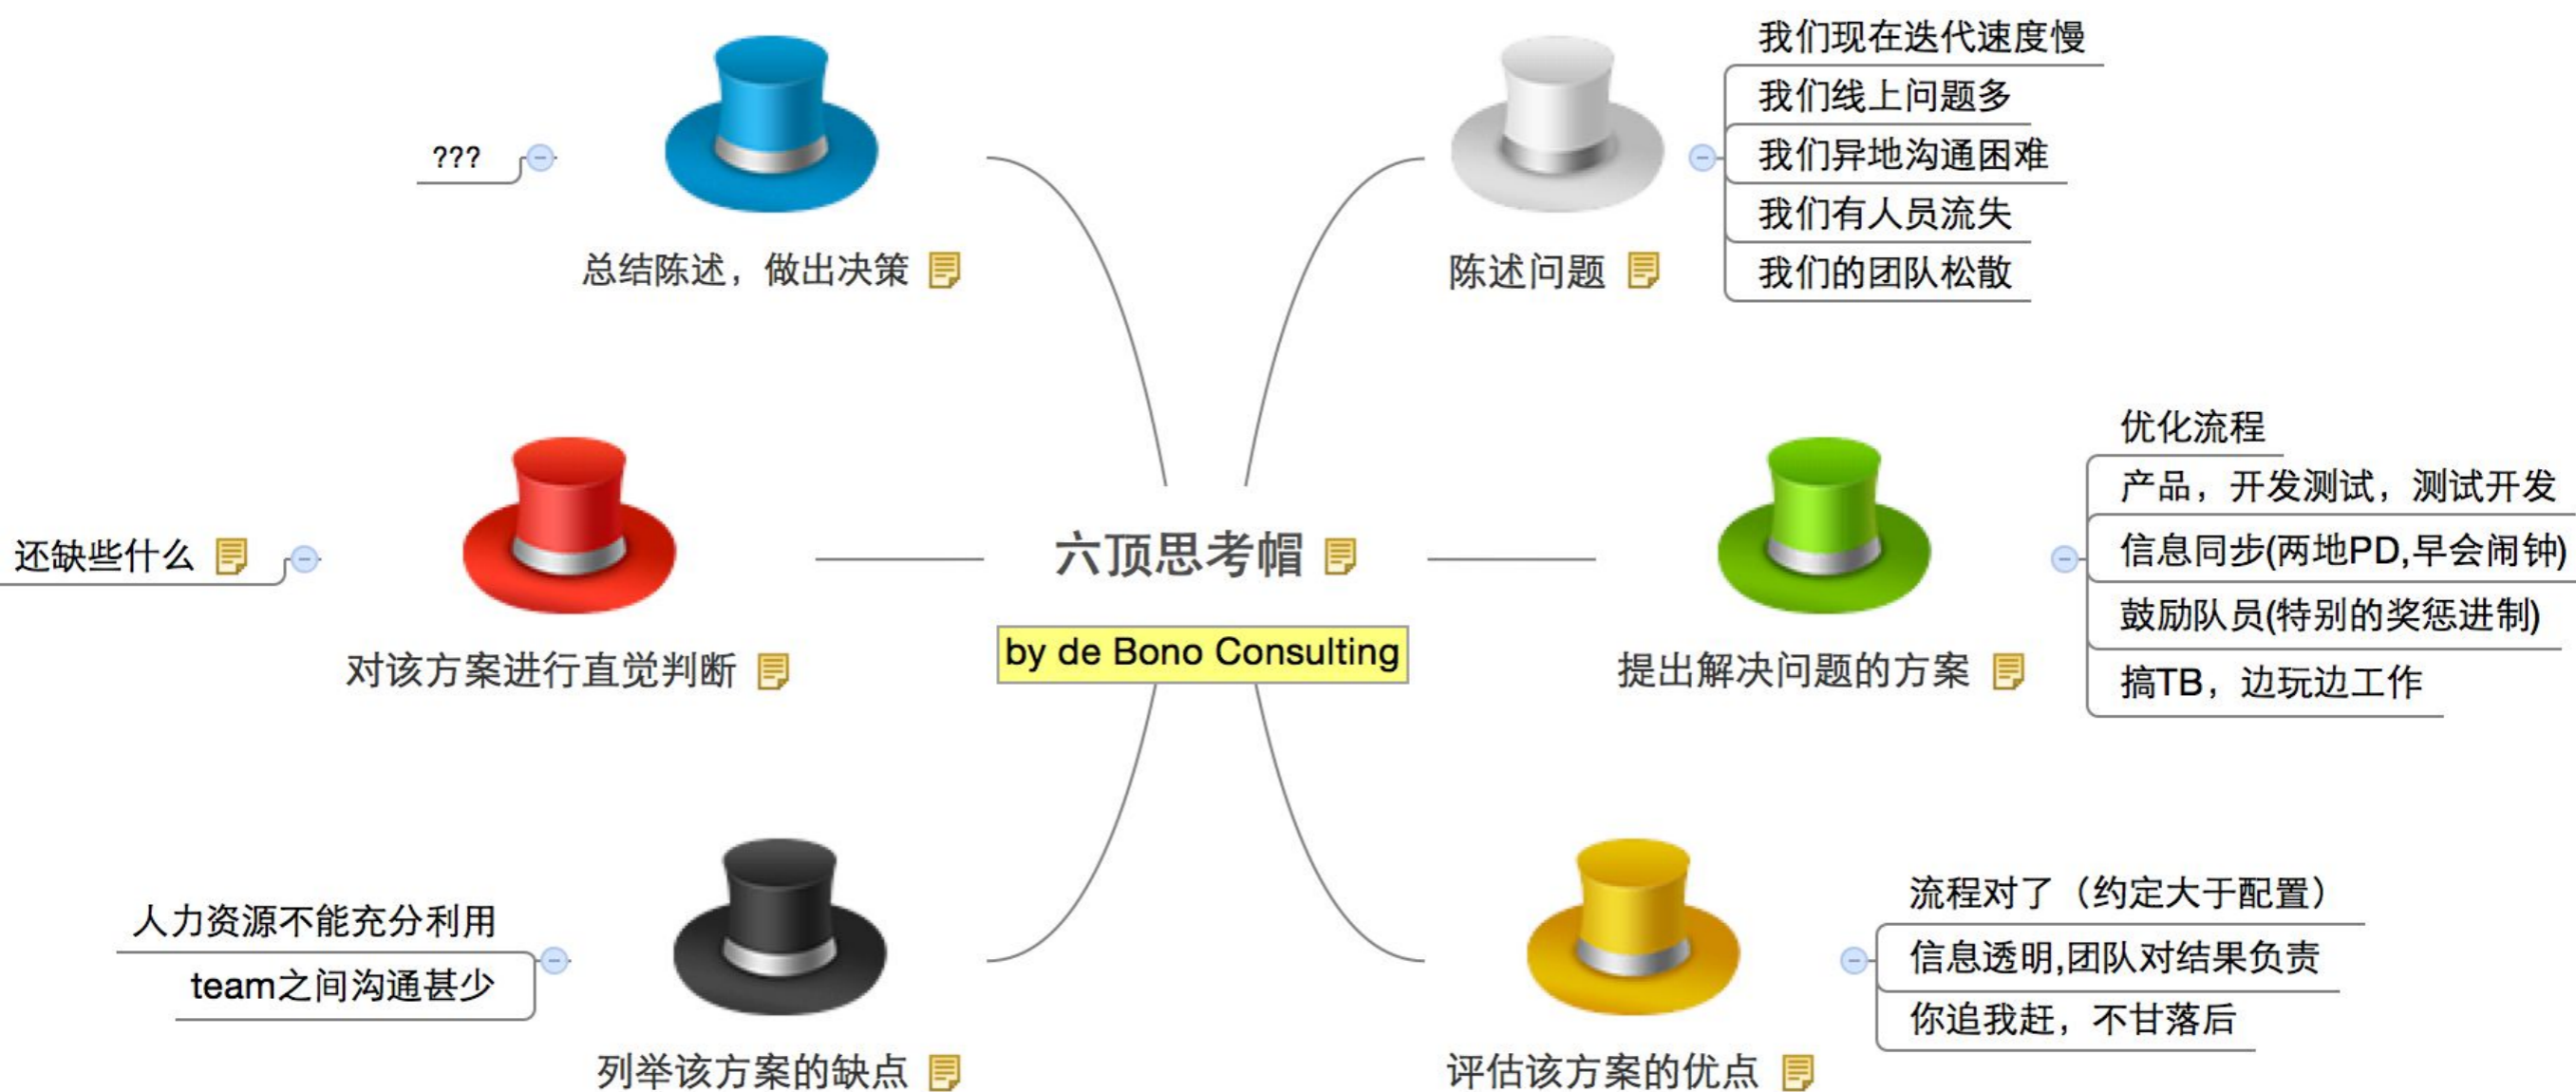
???

总结陈述，做出决策

陈述问题

我们现在迭代速度慢
我们线上问题多
我们异地沟通困难
我们有人员流失
我们的团队松散

还缺些什么

对该方案进行直觉判断

六顶思考帽

by de Bono Consulting

提出解决问题的方案

优化流程
产品，开发测试，测试开发
信息同步(两地PD,早会闹钟)
鼓励队员(特别的奖惩进制)
搞TB，边玩边工作

人力资源不能充分利用
team之间沟通甚少

列举该方案的缺点

评估该方案的优点

流程对了（约定大于配置）
信息透明,团队对结果负责
你追我赶，不甘落后